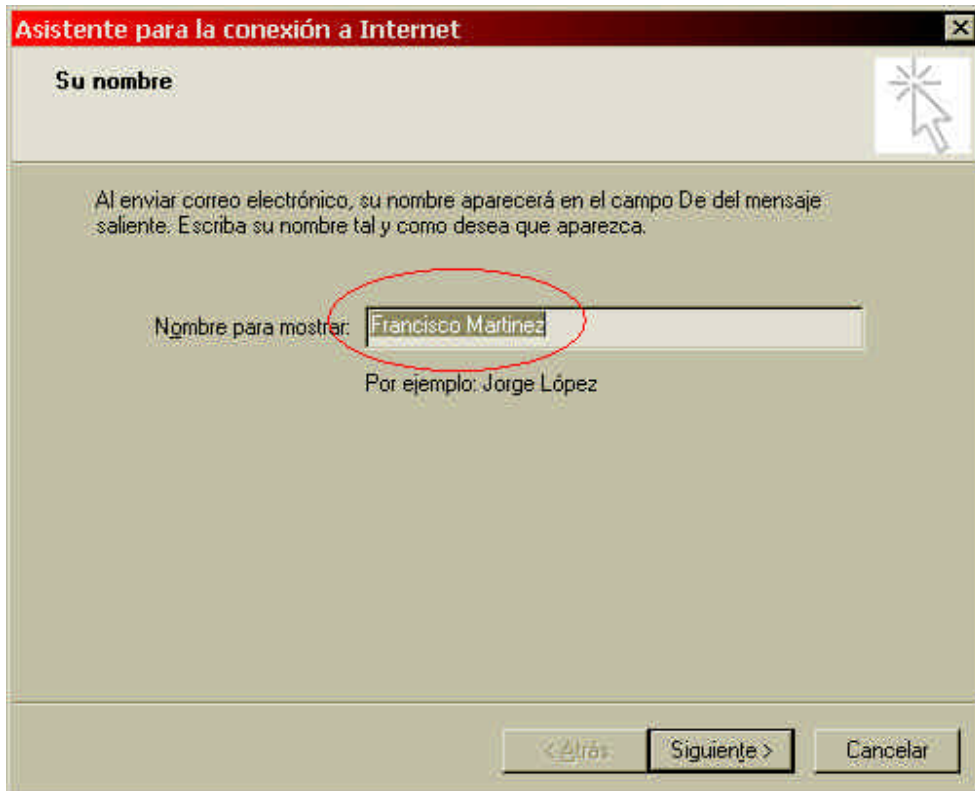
Asistente para la conexión a Internet

Su nombre

Al enviar correo electrónico, su nombre aparecerá en el campo De del mensaje saliente. Escriba su nombre tal y como desea que aparezca.

Nombre para mostrar: Francisco Martinez

Por ejemplo: Jorge López

< Atrás Siguiente > Cancelar